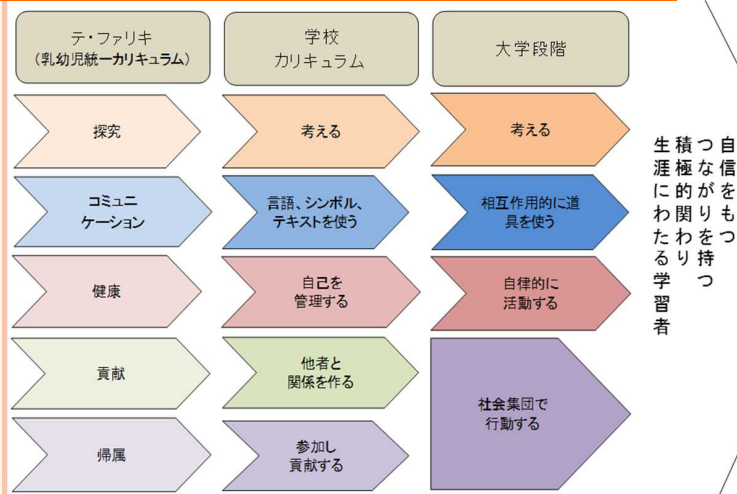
テ・ファリキ
（乳幼児統一カリキュラム）

学校
カリキュラム

大学段階

探究

考える

考える

コミュニケーション

言語、シンボル、テキストを使う

相互作用的に道具を使う

健康

自己を管理する

自律的に活動する

貢献

他者と関係を作る

社会集団で行動する

帰属

参加し貢献する

自信をもつ
つながりを持つ
積極的関わり
生涯にわたる学習者